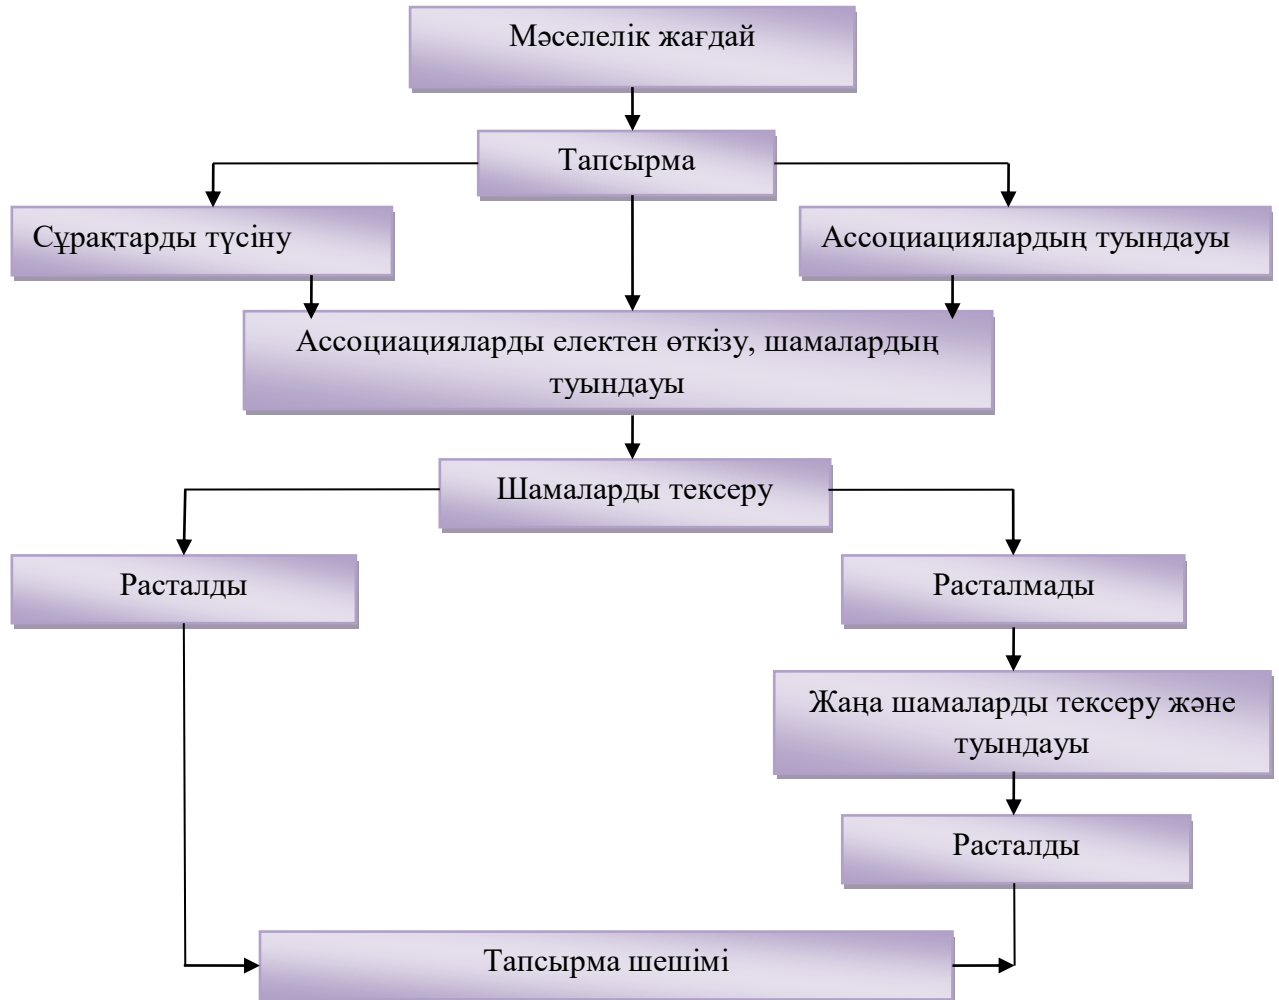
Мәселелік жағдай

Тапсырма

Сұрақтарды түсіну

Ассоциациялардың туындауы

Ассоциацияларды електен өткізу, шамалардың туындауы

Шамаларды тексеру

Расталды

Расталмады

Жаңа шамаларды тексеру және туындауы

Расталды

Тапсырма шешімі